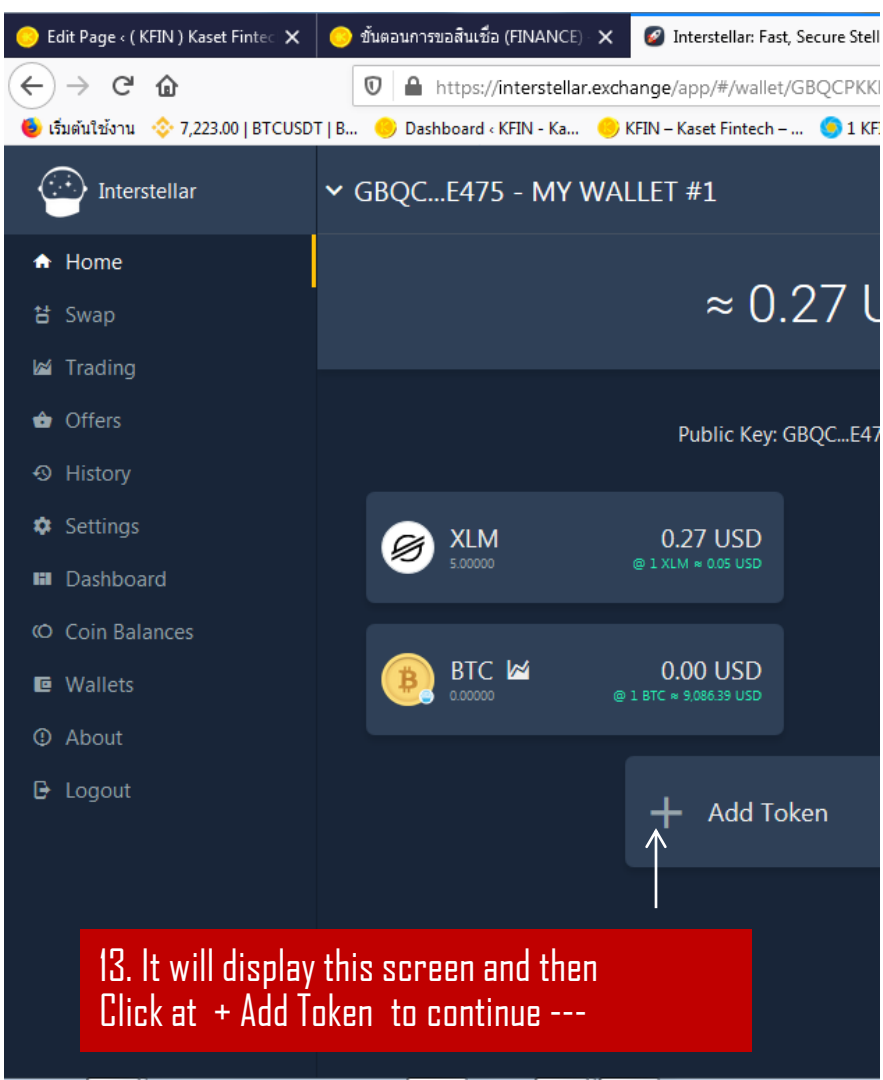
Edit Page ‹ ( KFIN ) Kaset Fintec ✕
ขั้นตอนการขอสินเชื่อ (FINANCE) ✕
Interstellar: Fast, Secure Stell

https://interstellar.exchange/app/#/wallet/GBQCPKKI

เริ่มต้นใช้งาน
7,223.00 | BTCUSDT | B...
Dashboard ‹ KFIN - Ka...
KFIN – Kaset Fintech – ...
1 KF

Interstellar

GBQC...E475 - MY WALLET #1

Home
Swap
Trading
Offers
History
Settings
Dashboard
Coin Balances
Wallets
About
Logout

≈ 0.27 U

Public Key: GBQC...E47

XLM
5.00000
0.27 USD
@ 1 XLM ≈ 0.05 USD

BTC
0.00000
0.00 USD
@ 1 BTC ≈ 9,086.39 USD

+ Add Token

13. It will display this screen and then Click at + Add Token to continue ---